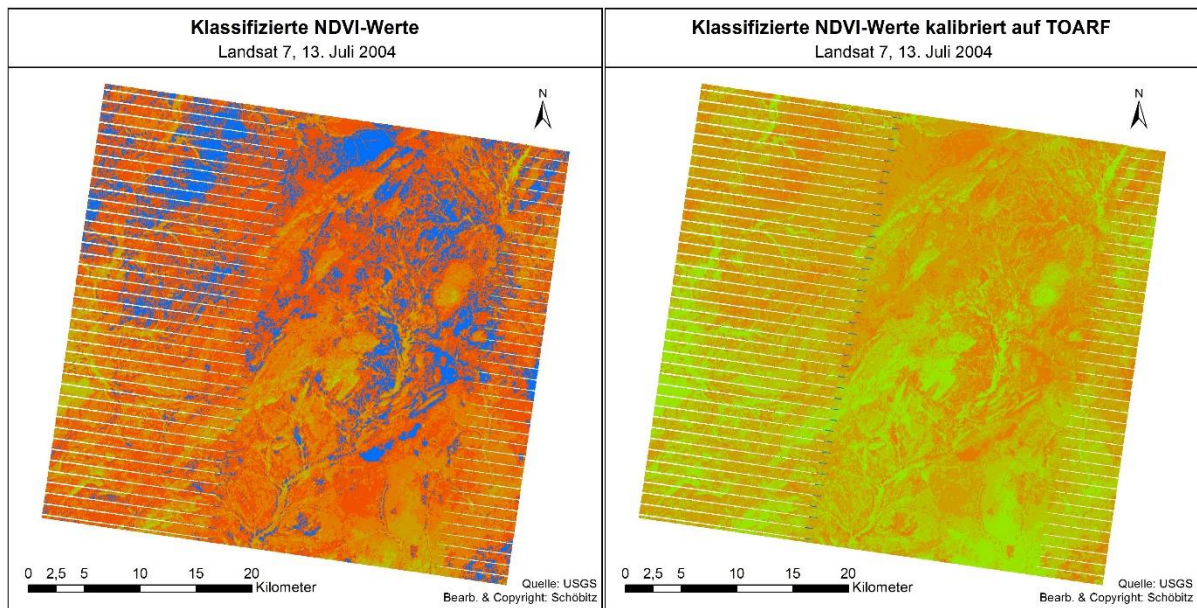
Klassifizierte NDVI-Werte
Landsat 7, 13. Juli 2004

N

0 2,5 5 10 15 20 Kilometer

Quelle: USGS
Bearb. & Copyright: Schöbitz

Klassifizierte NDVI-Werte kalibriert auf TOARF
Landsat 7, 13. Juli 2004

N

0 2,5 5 10 15 20 Kilometer

Quelle: USGS
Bearb. & Copyright: Schöbitz